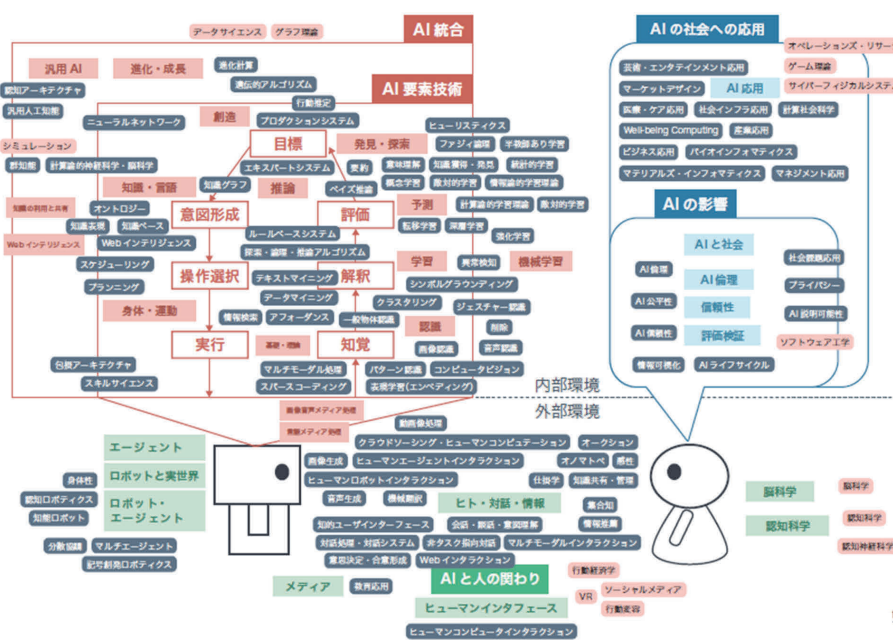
データサイエンス
グラフ理論
AI 統合
AI の社会への応用
オペレーションズ・リサーチ
汎用 AI
進化・成長
進化計算
遺伝的アルゴリズム
AI 要素技術
ゲーム理論
サイバーフィジカルシステム
認知アーキテクチャ
汎用人工知能
行動推定
芸術・エンタテインメント応用
マーケットデザイン
AI 応用
医療・ケア応用
社会インフラ応用
計算社会科学
Well-being Computing
産業応用
ビジネス応用
バイオインフォマティクス
マテリアルズ・インフォマティクス
マネジメント応用
ニューラルネットワーク
創造
プロダクションシステム
ヒューリスティクス
シミュレーション
目標
発見・探索
ファジィ論理
半教師あり学習
群知能
計算論的神経科学・脳科学
エキスパートシステム
要約
意味理解
知識獲得・発見
統計的学習
知識・言語
知識グラフ
推論
ベイズ推論
概念学習
敵対的学習
情報論的学習理論
知識の利用と共有
オントロジー
意図形成
評価
予測
計算論的学習理論
敵対的学習
知識表現
知識ベース
ルールベースシステム
転移学習
深層学習
Web インテリジェンス
Web インテリジェンス
探索・論理・推論アルゴリズム
強化学習
スケジューリング
操作選択
解釈
学習
異常検知
機械学習
テキストマイニング
シンボルグラウンディング
プランニング
データマイニング
クラスタリング
ジェスチャー認識
身体・運動
情報検索
アフォーダンス
一般物体認識
認識
削除
音声認識
包摂アーキテクチャ
実行
基礎・理論
知覚
画像認識
パターン認識
コンピュータビジョン
スキルサイエンス
マルチモーダル処理
スパースコーディング
表現学習 (エンベディング)
AI の影響
AI と社会
社会数理応用
AI 倫理
AI 倫理
プライバシー
AI 公平性
信頼性
AI 説明可能性
AI 信頼性
評価検証
ソフトウェア工学
情報可視化
AI ライフサイクル
内部環境
外部環境
画像音声メディア処理
言語メディア処理
動画像処理
エージェント
クラウドソーシング・ヒューマンコンピュテーション
オークション
画像生成
ヒューマンエージェントインタラクション
オノマトペ
感性
身体性
ロボットと実世界
ヒューマンロボットインタラクション
仕様学
知識共有・管理
脳科学
脳科学
認知ロボティクス
音声生成
機械翻訳
ヒト・対話・情報
集合知
知能ロボット
ロボット・エージェント
知的ユーザインターフェース
会話・談話・意図理解
情報推薦
認知科学
認知科学
分散協調
マルチエージェント
対話処理・対話システム
非タスク指向対話
マルチモーダルインタラクション
認知神経科学
記号創発ロボティクス
意思決定・合意形成
Web インタラクション
行動経済学
メディア
教育応用
AI と人の関わり
VR
ソーシャルメディア
ヒューマンインタフェース
行動変容
ヒューマンコンピュータインタラクション